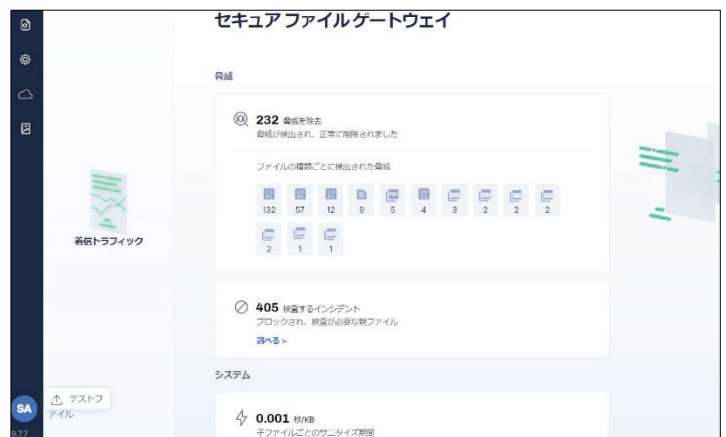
セキュア ファイル ゲートウェイ

脅威

232 脅威を除去
脅威が検出され、正常に削除されました

ファイルの種類ごとに検出された脅威

132 57 12 9 5 4 3 2 2 2
2 1 1

着信トラフィック

405 検査するインシデント
ブロックされ、検査が必要な親ファイル
調べる >

システム

0.001 秒/KB
子ファイルごとのサニタイズ期間

SA

テストファイル

0.77